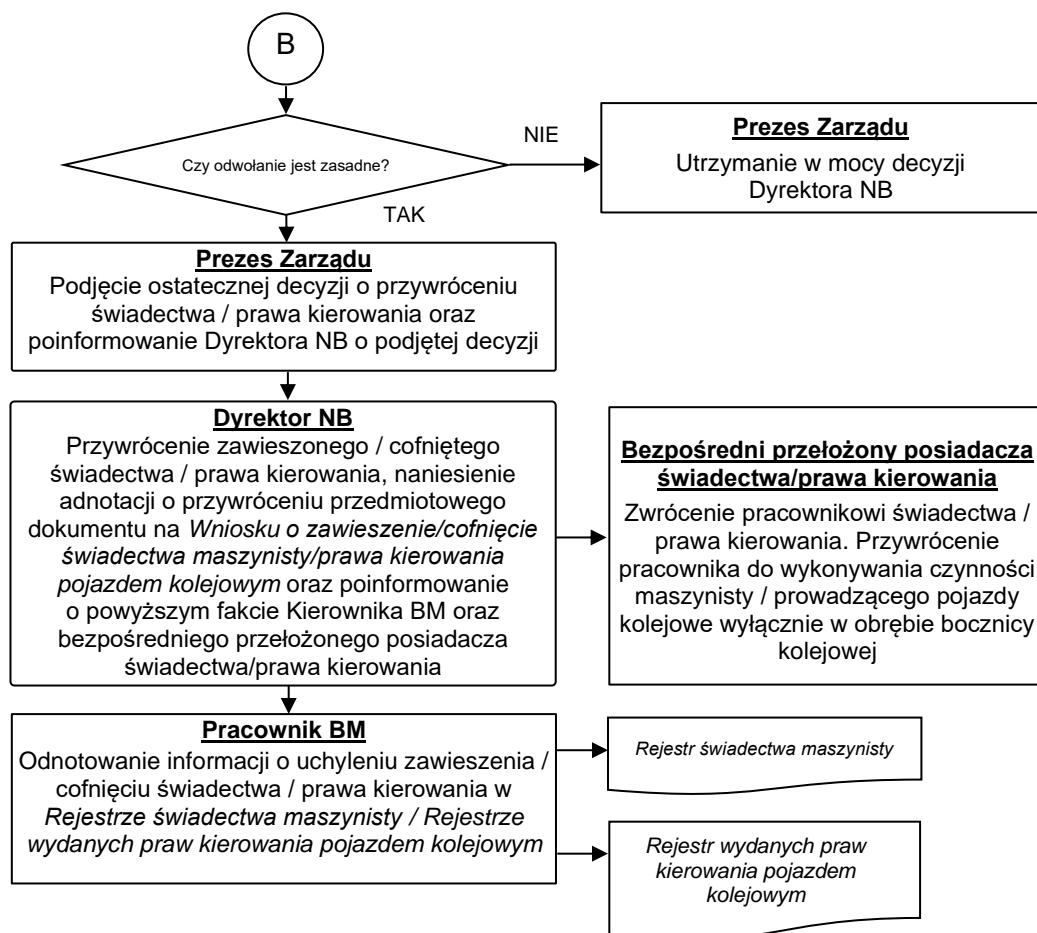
B

Czy odwołanie jest zasadne?

NIE

**Prezes Zarządu**
Utrzymanie w mocy decyzji Dyrektora NB

TAK

**Prezes Zarządu**
Podjęcie ostatecznej decyzji o przywróceniu świadectwa / prawa kierowania oraz poinformowanie Dyrektora NB o podjętej decyzji

**Dyrektor NB**
Przywrócenie zawieszonego / cofniętego świadectwa / prawa kierowania, naniesienie adnotacji o przywróceniu przedmiotowego dokumentu na *Wniosku o zawieszenie/cofnięcie świadectwa maszynisty/prawa kierowania pojazdem kolejowym* oraz poinformowanie o powyższym fakcie Kierownika BM oraz bezpośredniego przełożonego posiadacza świadectwa/prawa kierowania

**Bezpośredni przełożony posiadacza świadectwa/prawa kierowania**
Zwrócenie pracownikowi świadectwa / prawa kierowania. Przywrócenie pracownika do wykonywania czynności maszynisty / prowadzącego pojazdy kolejowe wyłącznie w obrębie bocznicy kolejowej

**Pracownik BM**
Odnotowanie informacji o uchyleniu zawieszenia / cofnięciu świadectwa / prawa kierowania w *Rejestrze świadectwa maszynisty / Rejestrze wydanych praw kierowania pojazdem kolejowym*

*Rejestr świadectwa maszynisty*

*Rejestr wydanych praw kierowania pojazdem kolejowym*